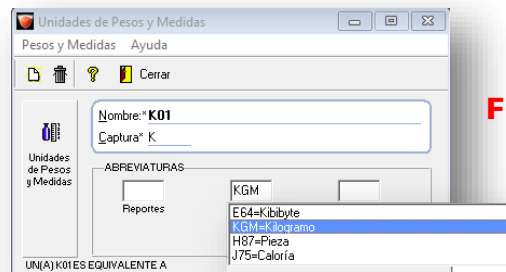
Unidades de Pesos y Medidas

Pesos y Medidas Ayuda

Cerrar

F

Unidades de Pesos y Medidas

Nombre:* K01

Captura* K

ABREVIATURAS

Reportes

KGM

E64=Kibibyte
KGM=Kilogramo
H87=Pieza
J75=Caloría

UN(A) K01 ES EQUIVALENTE A